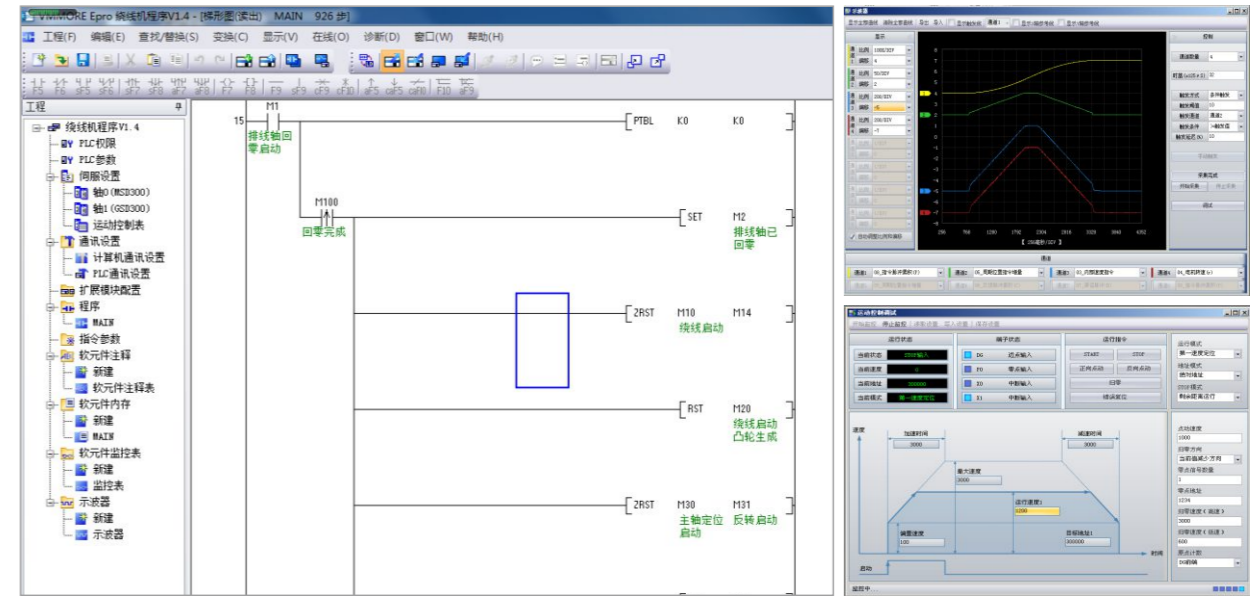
VMMORE Epro 绕线机程序V1.4 - [梯形图(读出) MAIN 926 步]

工程(F) 编辑(E) 查找/替换(S) 变换(C) 显示(V) 在线(O) 诊断(D) 窗口(W) 帮助(H)

F5 sF5 F6 sF6 F7 sF7 sF8 F8 F9 sF9 cF9 cF10 sF5 cF5 cF8 F10 aF9

工程

绕线机程序V1.4
PLC权限
PLC参数
伺服设置
轴0(MSD300)
轴1(GSD300)
运动控制表
通讯设置
计算机通讯设置
PLC通讯设置
扩展模块配置
程序
MAIN
指令参数
软元件注释
新建
软元件注释表
软元件内存
新建
MAIN
软元件监控表
新建
监控表
示波器
新建
示波器

15 M1 排线轴回零启动
PTBL K0 K0
M100 回零完成
SET M2 排线轴已回零
ZRST M10 M14 绕线启动
RST M20 绕线启动凸轮生成
ZRST M30 M31 主轴定位启动 反转启动

示波器
显示
控制
256 768 1280 1792 2304 2816 3328 3840 4352
通道

启动控制调试
运行状态 端子状态 运行指令
当前状态 当前速度 当前地址 当前模式
DG 近点输入 F0 零点输入 X0 中断输入 X1 中断输入
START STOP 正向点动 反向点动 归零 错误复位
运行模式 第一速度定位
速度 加速时间 3000 减速时间 3000 最大速度 3000 运行速度 6200 目标地址1 300000 偏置速度 1000 时间 启动
点动速度 1000
归零方向
零点信号数量
零点地址 1234
归零速度 3000
归零速度 600
原点计数